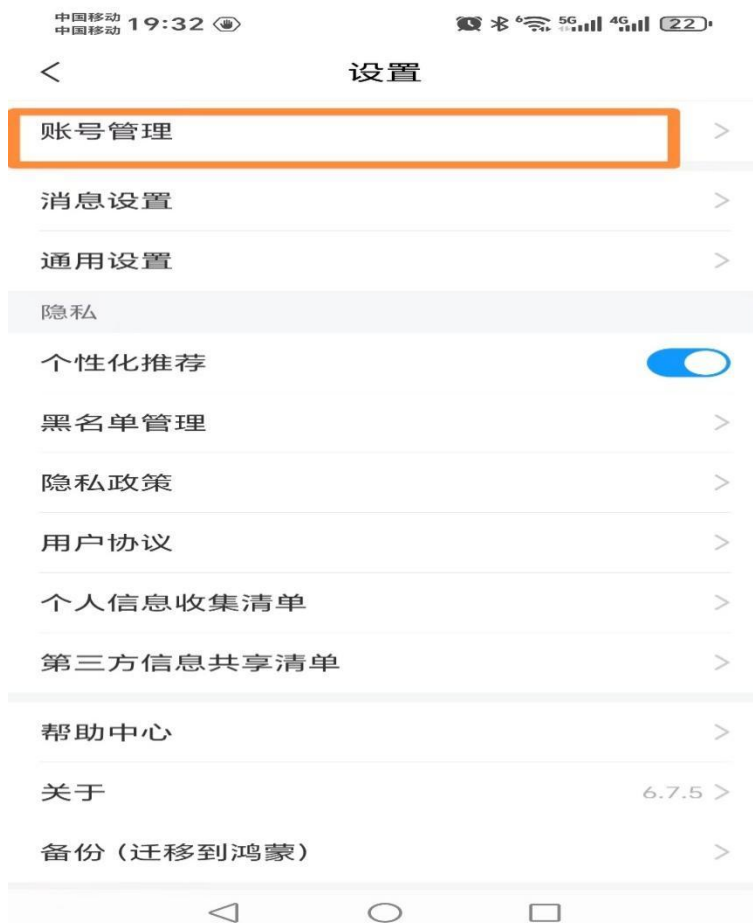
中国移动
中国移动 19:32

5G 4G 22

<

设置

账号管理 >

消息设置 >

通用设置 >

隐私

个性化推荐

黑名单管理 >

隐私政策 >

用户协议 >

个人信息收集清单 >

第三方信息共享清单 >

帮助中心 >

关于 6.7.5 >

备份（迁移到鸿蒙） >